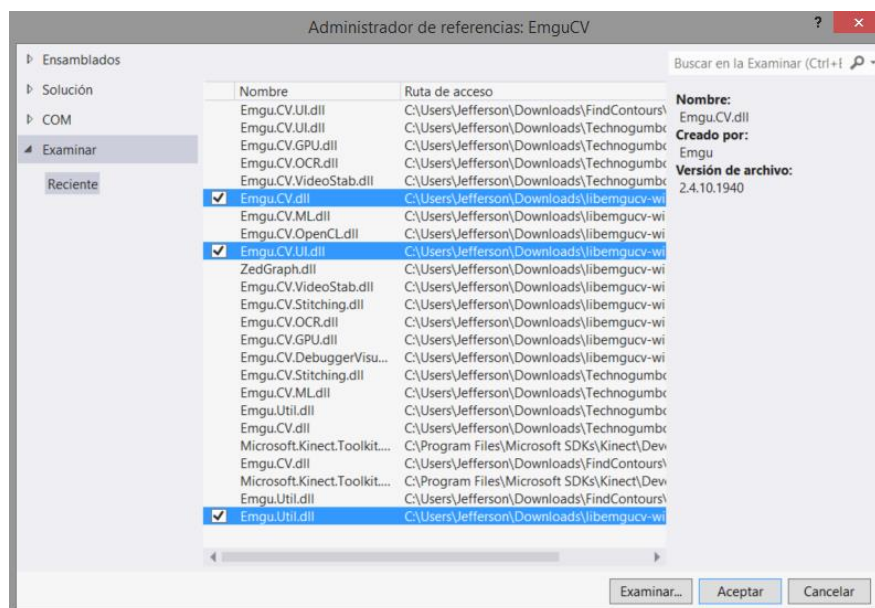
Administrador de referencias: EmguCV

? ×

▷ Ensamblados
▷ Solución
▷ COM
◢ Examinar
Reciente

Buscar en la Examinar (Ctrl+E

| | Nombre | Ruta de acceso |
|---|---|---|
| | Emgu.CV.UI.dll | C:\Users\Jefferson\Downloads\FindContours\ |
| | Emgu.CV.UI.dll | C:\Users\Jefferson\Downloads\Technogumbo |
| | Emgu.CV.GPU.dll | C:\Users\Jefferson\Downloads\Technogumbo |
| | Emgu.CV.OCR.dll | C:\Users\Jefferson\Downloads\Technogumbo |
| | Emgu.CV.VideoStab.dll | C:\Users\Jefferson\Downloads\Technogumbo |
| ✔ | Emgu.CV.dll | C:\Users\Jefferson\Downloads\libemgucv-wi |
| | Emgu.CV.ML.dll | C:\Users\Jefferson\Downloads\libemgucv-wi |
| | Emgu.CV.OpenCL.dll | C:\Users\Jefferson\Downloads\libemgucv-wi |
| ✔ | Emgu.CV.UI.dll | C:\Users\Jefferson\Downloads\libemgucv-wi |
| | ZedGraph.dll | C:\Users\Jefferson\Downloads\libemgucv-wi |
| | Emgu.CV.VideoStab.dll | C:\Users\Jefferson\Downloads\libemgucv-wi |
| | Emgu.CV.Stitching.dll | C:\Users\Jefferson\Downloads\libemgucv-wi |
| | Emgu.CV.OCR.dll | C:\Users\Jefferson\Downloads\libemgucv-wi |
| | Emgu.CV.GPU.dll | C:\Users\Jefferson\Downloads\libemgucv-wi |
| | Emgu.CV.DebuggerVisu... | C:\Users\Jefferson\Downloads\libemgucv-wi |
| | Emgu.CV.Stitching.dll | C:\Users\Jefferson\Downloads\Technogumbo |
| | Emgu.CV.ML.dll | C:\Users\Jefferson\Downloads\Technogumbo |
| | Emgu.Util.dll | C:\Users\Jefferson\Downloads\Technogumbo |
| | Emgu.CV.dll | C:\Users\Jefferson\Downloads\Technogumbo |
| | Microsoft.Kinect.Toolkit... | C:\Program Files\Microsoft SDKs\Kinect\Dev |
| | Emgu.CV.dll | C:\Users\Jefferson\Downloads\FindContours\ |
| | Microsoft.Kinect.Toolkit... | C:\Program Files\Microsoft SDKs\Kinect\Dev |
| | Emgu.Util.dll | C:\Users\Jefferson\Downloads\FindContours\ |
| ✔ | Emgu.Util.dll | C:\Users\Jefferson\Downloads\libemgucv-wi |

Nombre:
Emgu.CV.dll
Creado por:
Emgu
Versión de archivo:
2.4.10.1940

Examinar... Aceptar Cancelar